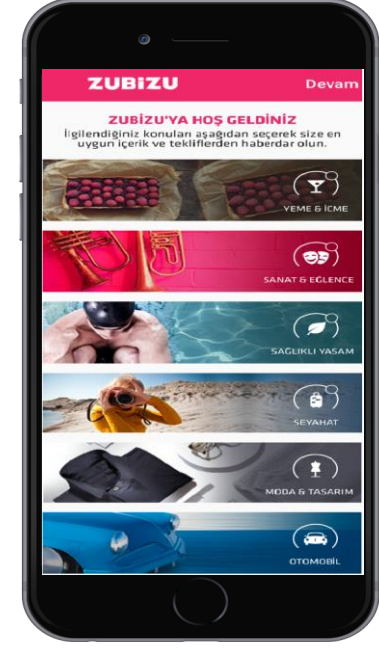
ZUBIZU

Devam

ZUBIZU'YA HOŞ GELDİNİZ

İlgilendiğiniz konuları aşağıdan seçerek size en uygun içerik ve tekliflerden haberdar olun.

YEME & İÇME

SANAT & EĞLENCE

SAĞLIKLI YAŞAM

SEYAHAT

MODA & TASARIM

OTOMOBİL